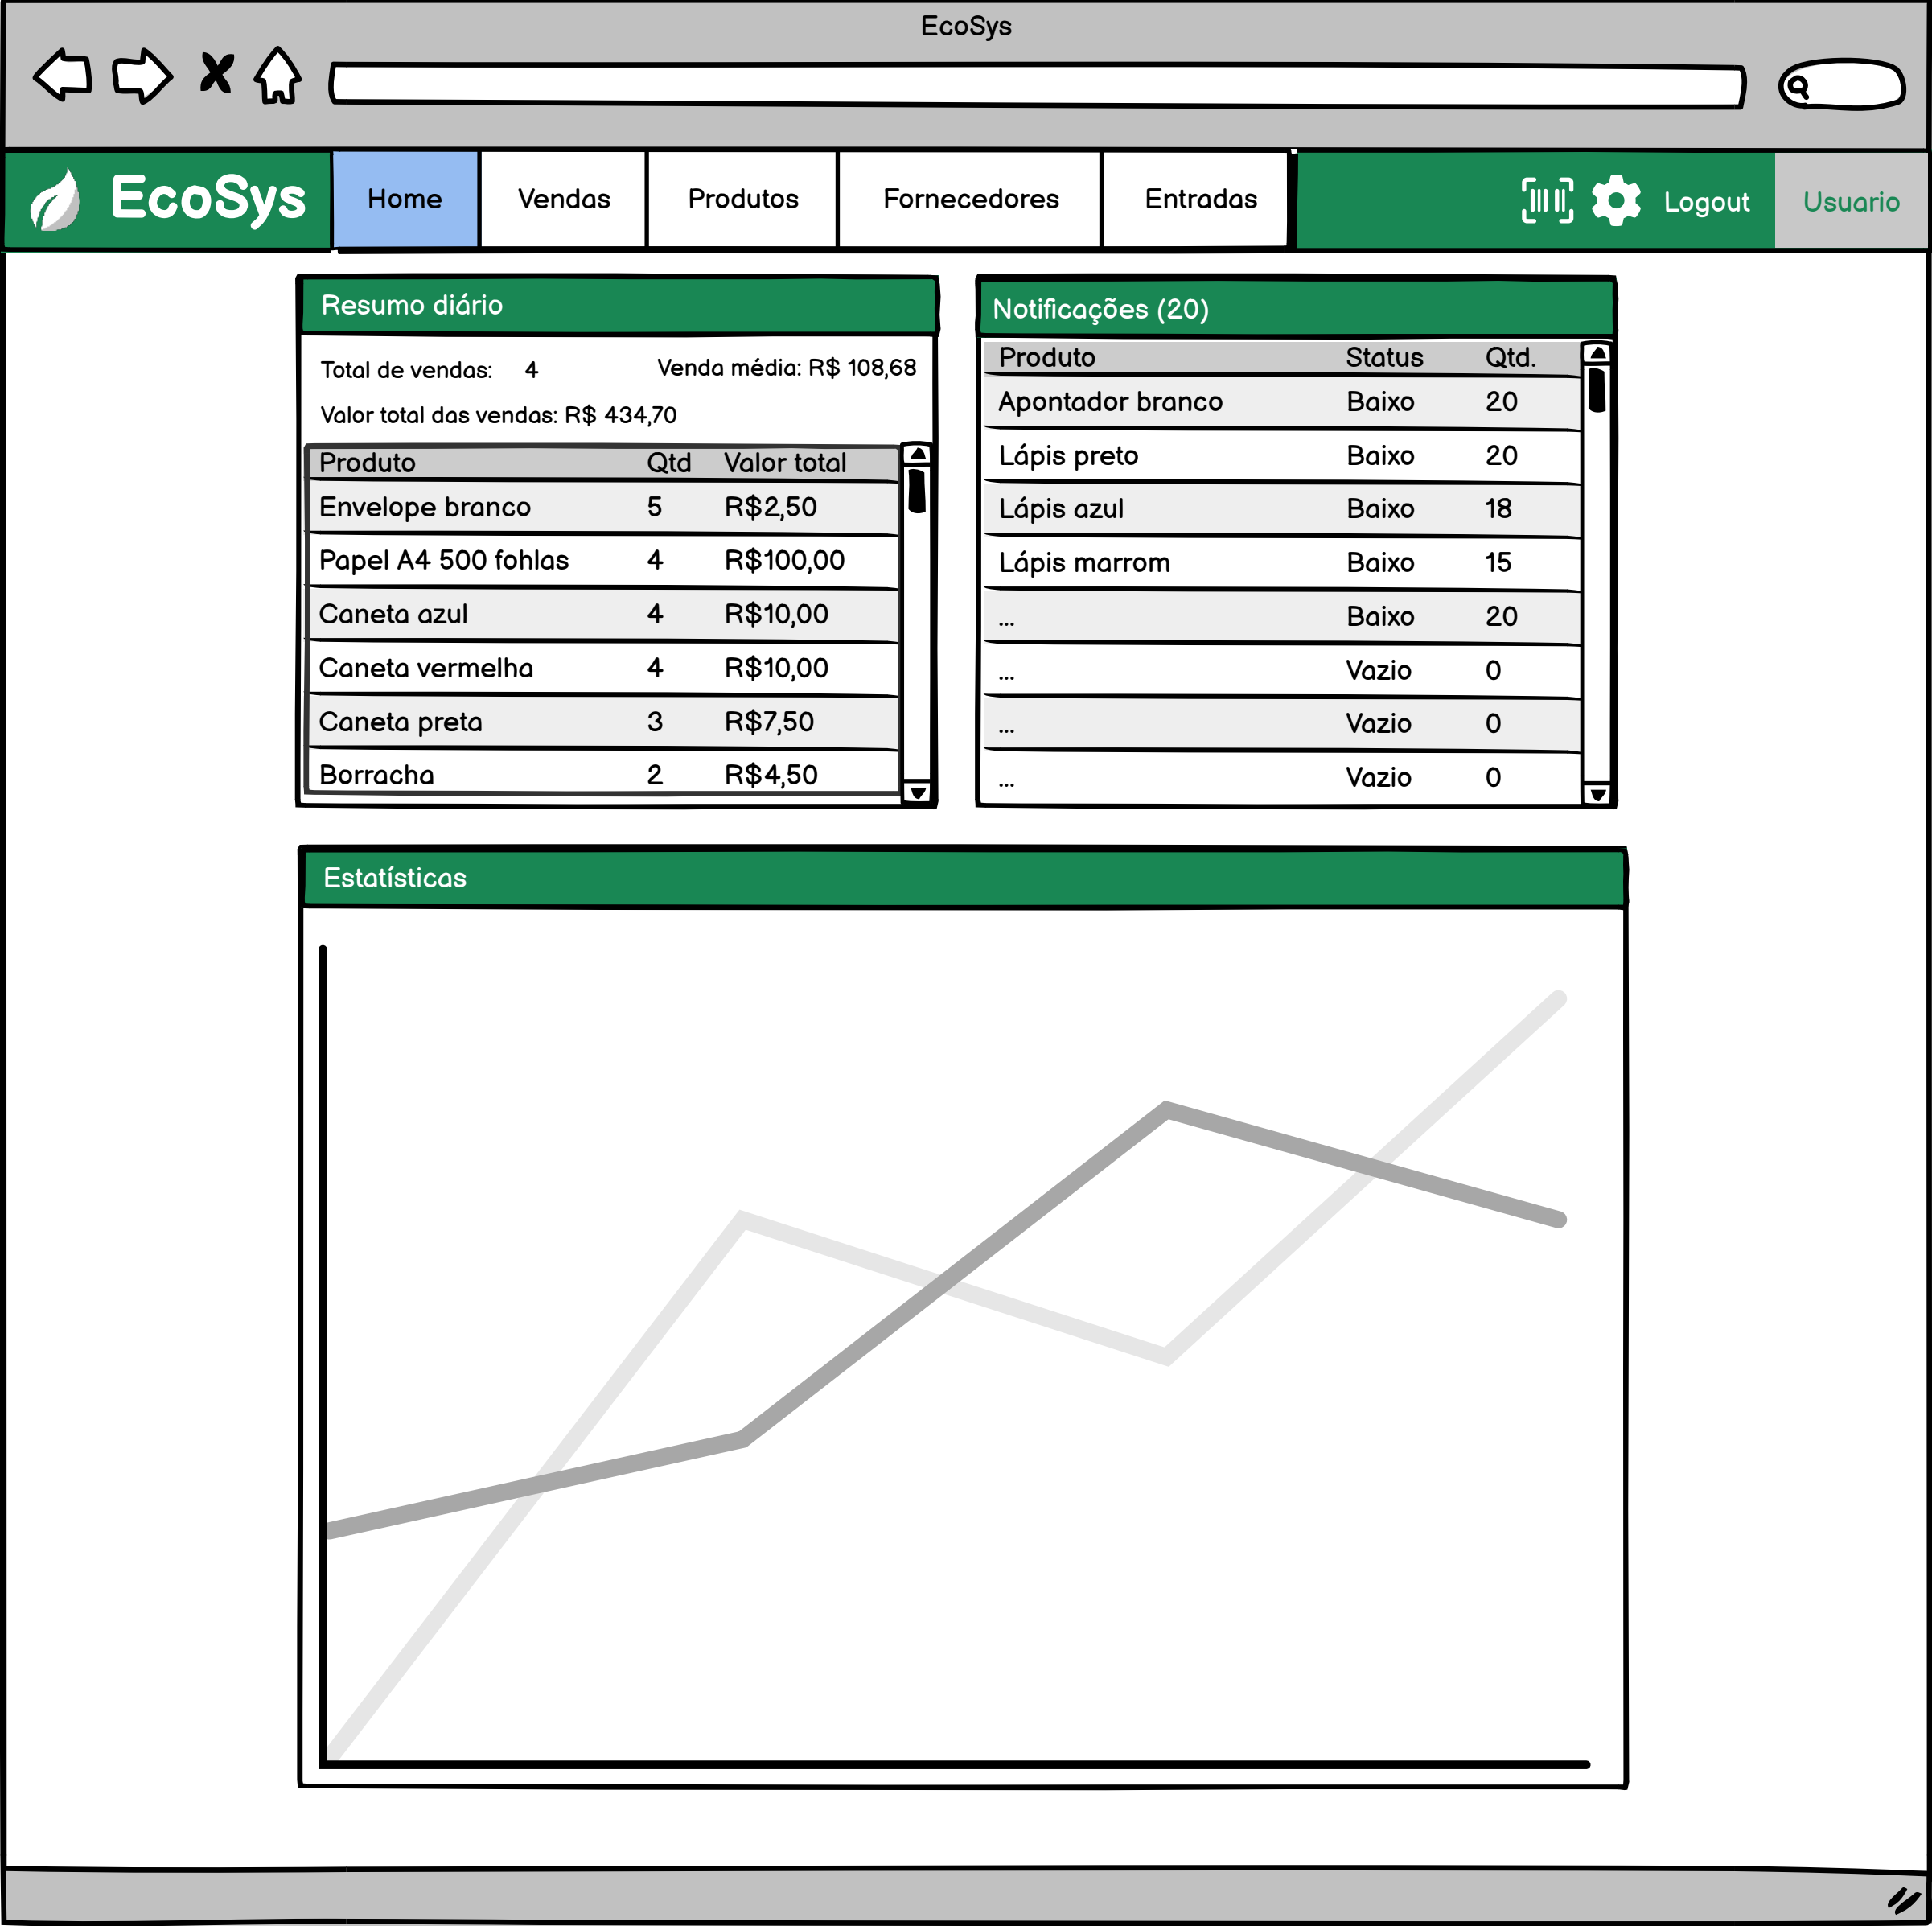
EcoSys

EcoSys

Home | Vendas | Produtos | Fornecedores | Entradas

Logout

Usuario

Resumo diário

Total de vendas: 4

Venda média: R$ 108,68

Valor total das vendas: R$ 434,70

| Produto | Qtd | Valor total |
|---|---|---|
| Envelope branco | 5 | R$2,50 |
| Papel A4 500 fohlas | 4 | R$100,00 |
| Caneta azul | 4 | R$10,00 |
| Caneta vermelha | 4 | R$10,00 |
| Caneta preta | 3 | R$7,50 |
| Borracha | 2 | R$4,50 |

Notificações (20)

| Produto | Status | Qtd. |
|---|---|---|
| Apontador branco | Baixo | 20 |
| Lápis preto | Baixo | 20 |
| Lápis azul | Baixo | 18 |
| Lápis marrom | Baixo | 15 |
| ... | Baixo | 20 |
| ... | Vazio | 0 |
| ... | Vazio | 0 |
| ... | Vazio | 0 |

Estatísticas